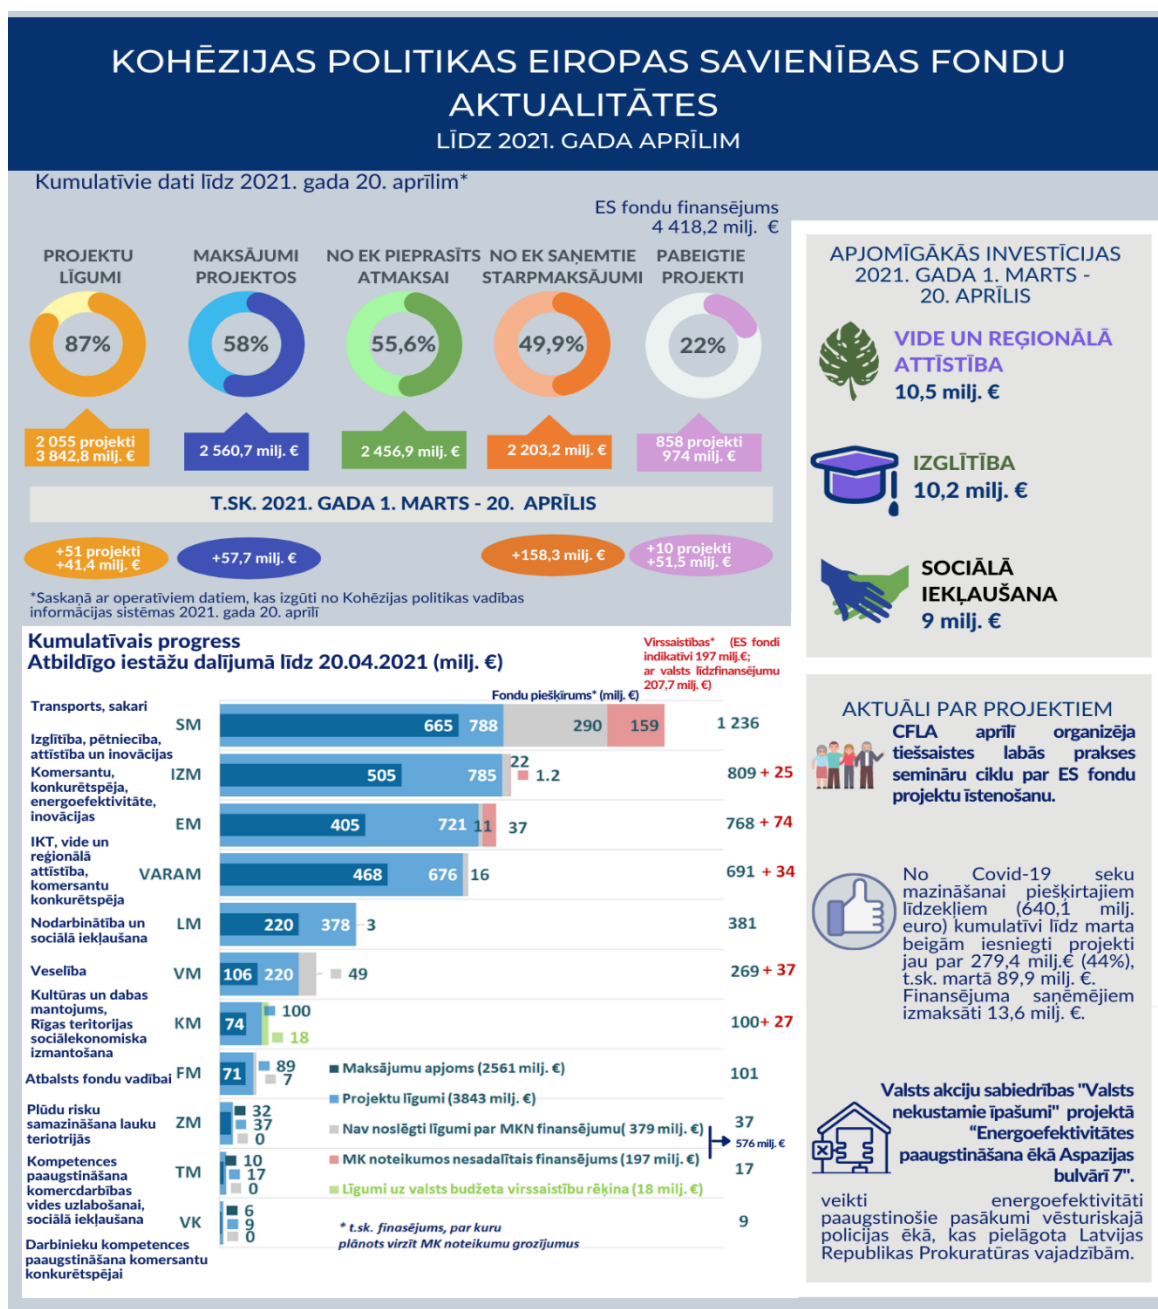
KOHĒZIJAS POLITIKAS EIROPAS SAVIENĪBAS FONDU AKTUALITĀTES
LĪDZ 2021. GADA APRĪLIM

Kumulatīvie dati līdz 2021. gada 20. aprīlim*

ES fondu finansējums 4 418,2 milj. €

PROJEKTU LĪGUMI
87%
2 055 projekti
3 842,8 milj. €

MAKSĀJUMI PROJEKTOS
58%
2 560,7 milj. €

NO EK PIEPRASĪTS ATMAKSAI
55,6%
2 456,9 milj. €

NO EK SAŅEMTIE STARPMAKSĀJUMI
49,9%
2 203,2 milj. €

PABEIGTIE PROJEKTI
22%
858 projekti
974 milj. €

T.SK. 2021. GADA 1. MARTS - 20. APRĪLIS

+51 projekti
+41,4 milj. €

+57,7 milj. €

+158,3 milj. €

+10 projekti
+51,5 milj. €

*Saskaņā ar operatīviem datiem, kas izgūti no Kohēzijas politikas vadības informācijas sistēmas 2021. gada 20. aprīlī

APJOMĪGĀKĀS INVESTĪCIJAS 2021. GADA 1. MARTS - 20. APRĪLIS

VIDE UN REĢIONĀLĀ ATTĪSTĪBA
10,5 milj. €

IZGLĪTĪBA
10,2 milj. €

SOCIĀLĀ IEKĻAUŠANA
9 milj. €

Kumulatīvais progress
Atbildīgo iestāžu dalījumā līdz 20.04.2021 (milj. €)

Virssaistības* (ES fondi indikatīvi 197 milj.€; ar valsts līdzfinansējumu 207,7 milj. €)

Fondu piešķīrums* (milj. €)

| | | | |
|---|---|---|---|
| Transports, sakari | SM | 665 788 290 159 | 1 236 |
| Izglītība, pētniecība, attīstība un inovācijas | IZM | 505 785 22 1.2 | 809 + 25 |
| Komersantu, konkurētspēja, energoefektivitāte, inovācijas | EM | 405 721 11 37 | 768 + 74 |
| IKT, vide un reģionālā attīstība, komersantu konkurētspēja | VARAM | 468 676 16 | 691 + 34 |
| Nodarbinātība un sociālā iekļaušana | LM | 220 378 3 | 381 |
| Veselība | VM | 106 220 49 | 269 + 37 |
| Kultūras un dabas mantojums, Rīgas teritorijas sociālekonomiska izmantošana | KM | 74 100 18 | 100+ 27 |
| Atbalsts fondu vadībai | FM | 71 89 7 | 101 |
| Plūdu risku samazināšana lauku teritorijās | ZM | 32 37 0 | 37 |
| Kompetences paaugstināšana komercdarbības vides uzlabošanai, sociālā iekļaušana | TM | 10 17 0 | 17 |
| Darbinieku kompetences paaugstināšana komersantu konkurētspējai | VK | 6 9 0 | 9 |

576 milj. €

Maksājumu apjoms (2561 milj. €)
Projektu līgumi (3843 milj. €)
Nav noslēgti līgumi par MKN finansējumu( 379 milj. €)
MK noteikumos nesadalītais finansējums (197 milj. €)
Līgumi uz valsts budžeta virssaistību rēķina (18 milj. €)

* t.sk. finasējums, par kuru plānots virzīt MK noteikumu grozījumus

AKTUĀLI PAR PROJEKTIEM
CFLA aprīlī organizēja tiešsaistes labās prakses semināru ciklu par ES fondu projektu īstenošanu.

No Covid-19 seku mazināšanai piešķirtajiem līdzekļiem (640,1 milj. euro) kumulatīvi līdz marta beigām iesniegti projekti jau par 279,4 milj.€ (44%), t.sk. martā 89,9 milj. €. Finansējuma saņēmējiem izmaksāti 13,6 milj. €.

Valsts akciju sabiedrības "Valsts nekustamie īpašumi" projektā "Energoefektivitātes paaugstināšana ēkā Aspazijas bulvārī 7". veikti energoefektivitāti paaugstinošie pasākumi vēsturiskajā policijas ēkā, kas pielāgota Latvijas Republikas Prokuratūras vajadzībām.